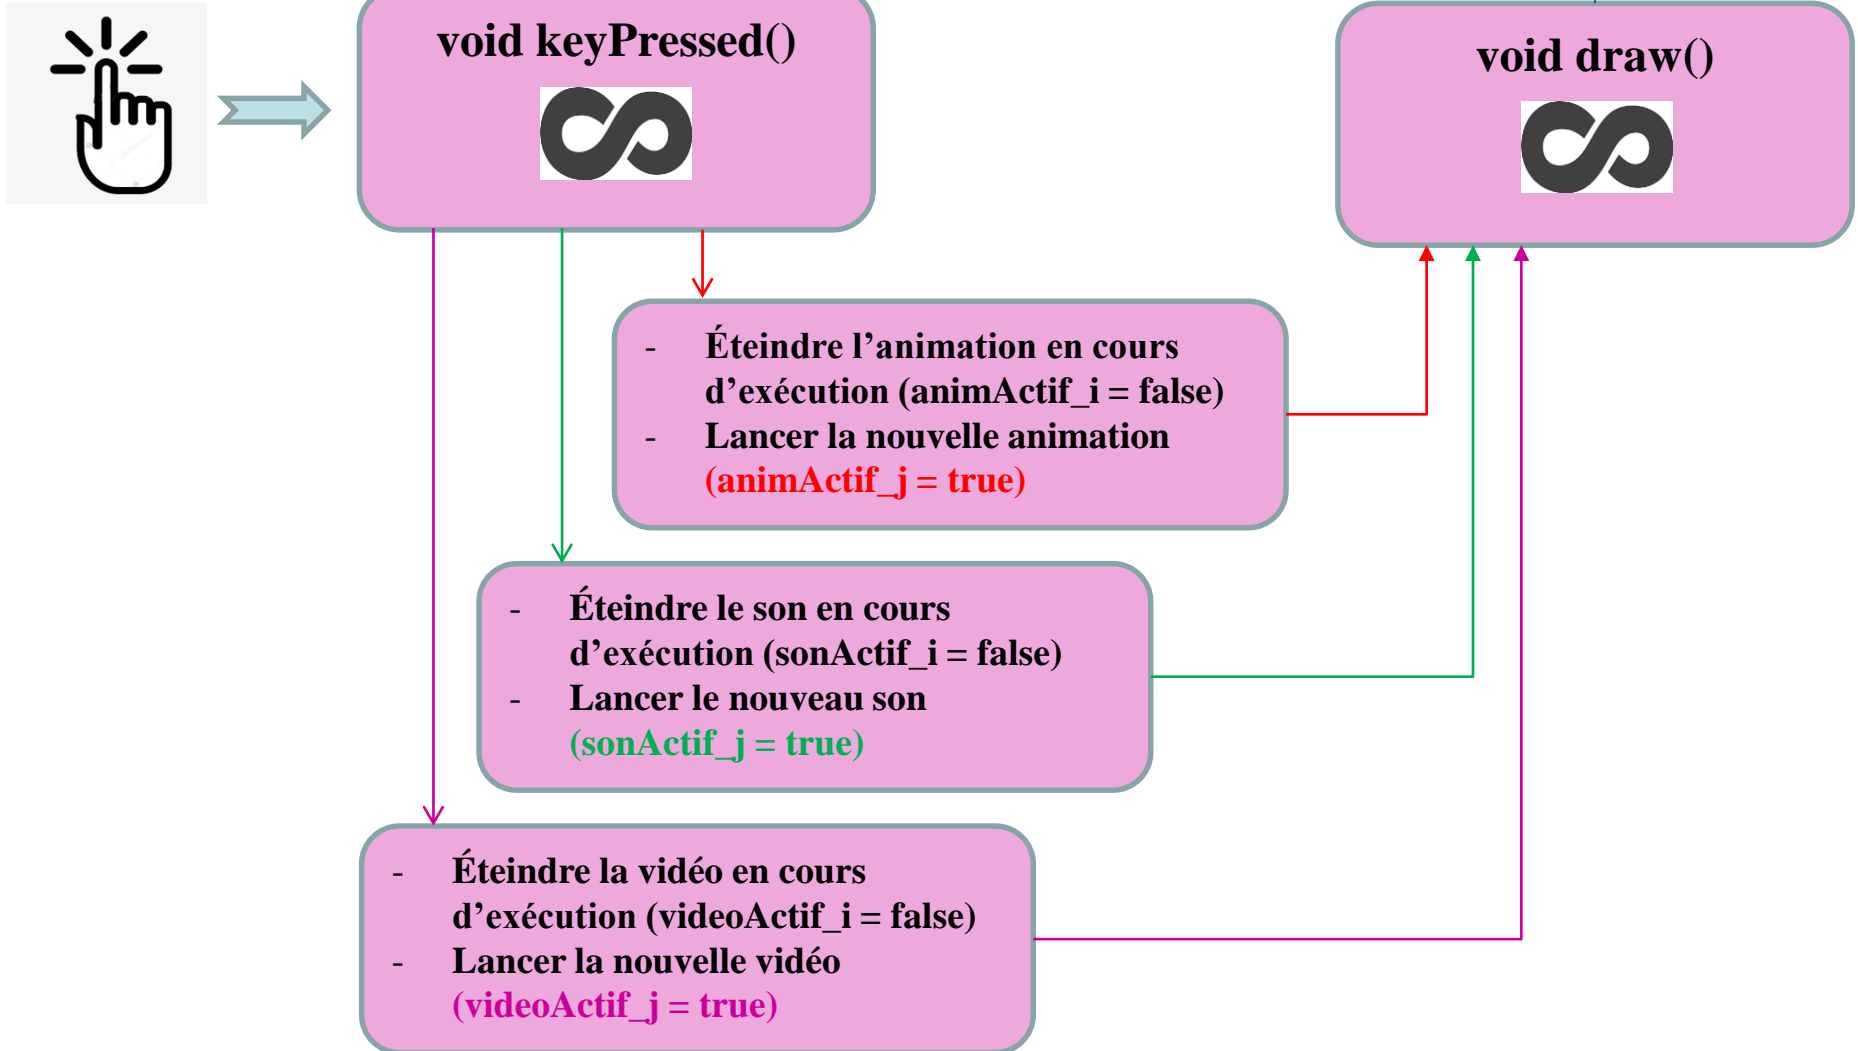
void keyPressed()

void draw()

- Éteindre l’animation en cours d’exécution (animActif_i = false)
- Lancer la nouvelle animation (animActif_j = true)

- Éteindre le son en cours d’exécution (sonActif_i = false)
- Lancer le nouveau son (sonActif_j = true)

- Éteindre la vidéo en cours d’exécution (videoActif_i = false)
- Lancer la nouvelle vidéo (videoActif_j = true)